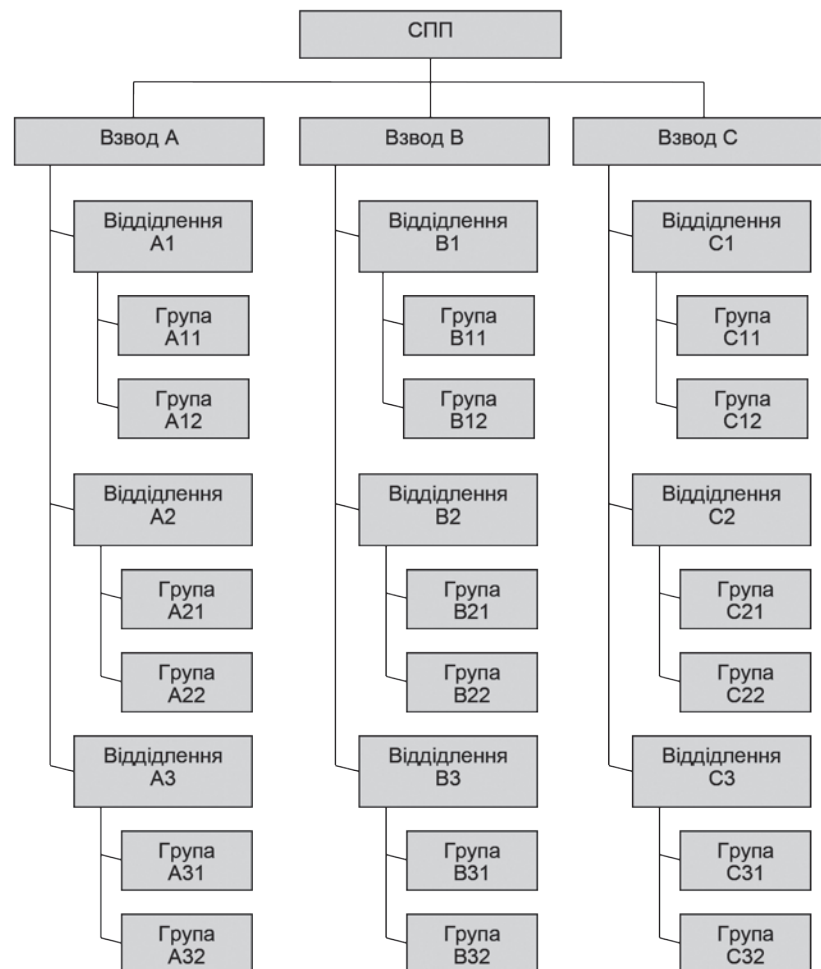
СПП

Взвод А

Відділення А1

Група А11

Група А12

Відділення А2

Група А21

Група А22

Відділення А3

Група А31

Група А32

Взвод В

Відділення В1

Група В11

Група В12

Відділення В2

Група В21

Група В22

Відділення В3

Група В31

Група В32

Взвод С

Відділення С1

Група С11

Група С12

Відділення С2

Група С21

Група С22

Відділення С3

Група С31

Група С32